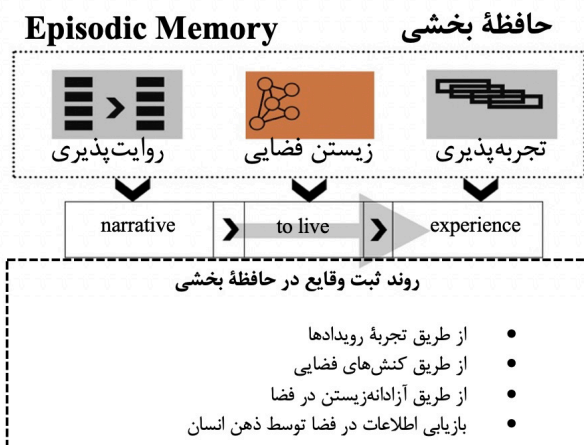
Episodic Memory

حافظهٔ بخشی

روایت‌پذیری

زیستن فضایی

تجربه‌پذیری

narrative

to live

experience

روند ثبت وقایع در حافظهٔ بخشی

- از طریق تجربهٔ رویدادها
- از طریق کنش‌های فضایی
- از طریق آزادانه‌زیستن در فضا
- بازیابی اطلاعات در فضا توسط ذهن انسان